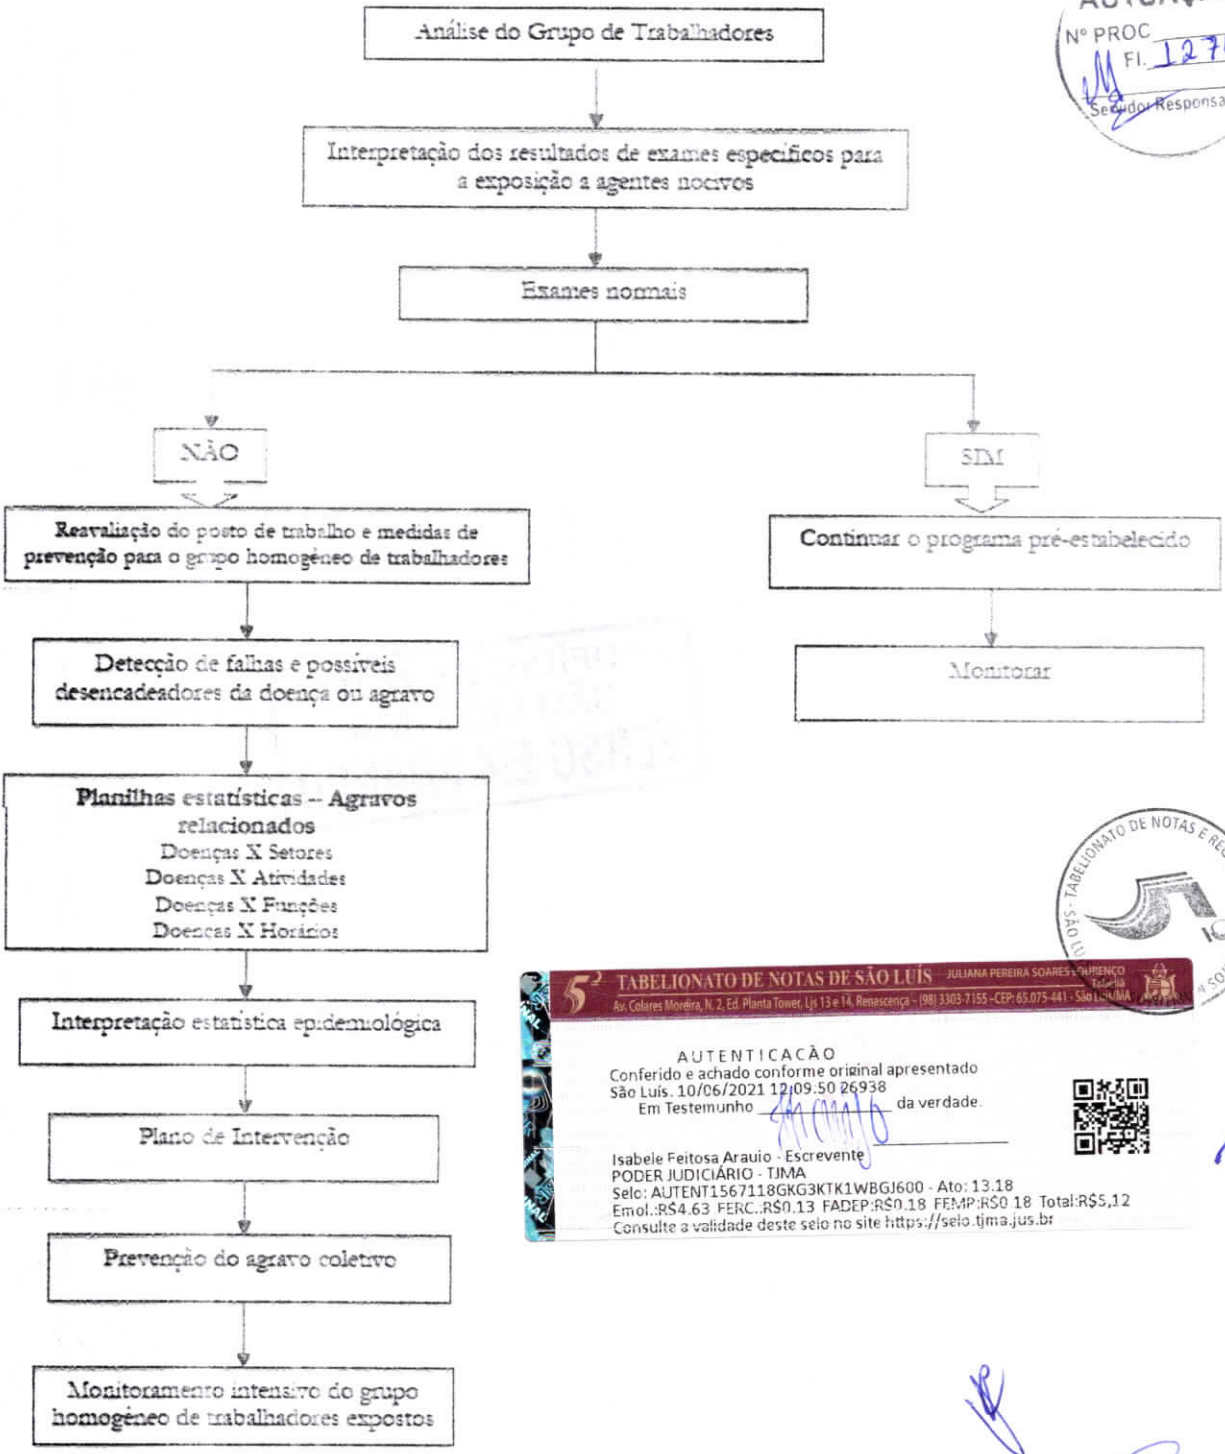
AUTUAÇ
Nº PROC
Fl. 127
Servidor Responsá

Análise do Grupo de Trabalhadores

Interpretação dos resultados de exames específicos para a exposição a agentes nocivos

Exames normais

NÃO

SIM

Reavaliação do posto de trabalho e medidas de prevenção para o grupo homogêneo de trabalhadores

Continuar o programa pré-estabelecido

Detecção de falhas e possíveis desencadeadores da doença ou agravo

Monitorar

Planilhas estatísticas – Agravos relacionados
Doenças X Setores
Doenças X Atividades
Doenças X Funções
Doenças X Horários

Interpretação estatística epidemiológica

Plano de Intervenção

Prevenção do agravo coletivo

Monitoramento intensivo do grupo homogêneo de trabalhadores expostos

TABELIONATO DE NOTAS E RE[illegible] SÃO LU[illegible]

5º TABELIONATO DE NOTAS DE SÃO LUÍS JULIANA PEREIRA SOARES LOURENÇO Tabeliã
Av. Colares Moreira, N. 2, Ed. Planta Tower, Ljs 13 e 14, Renascença - (98) 3303-7155 - CEP: 65.075-441 - São Luís/MA

AUTENTICAÇÃO
Conferido e achado conforme original apresentado
São Luís. 10/06/2021 12:09:50 26938
Em Testemunho ________ da verdade.
Isabele Feitosa Araujo - Escrevente
PODER JUDICIÁRIO - TJMA
Selo: AUTENT1567118GKG3KTK1WBGJ600 - Ato: 13.18
Emol.:R$4.63 FERC.:R$0.13 FADEP:R$0.18 FEMP:R$0.18 Total:R$5,12
Consulte a validade deste selo no site https://selo.tjma.jus.br